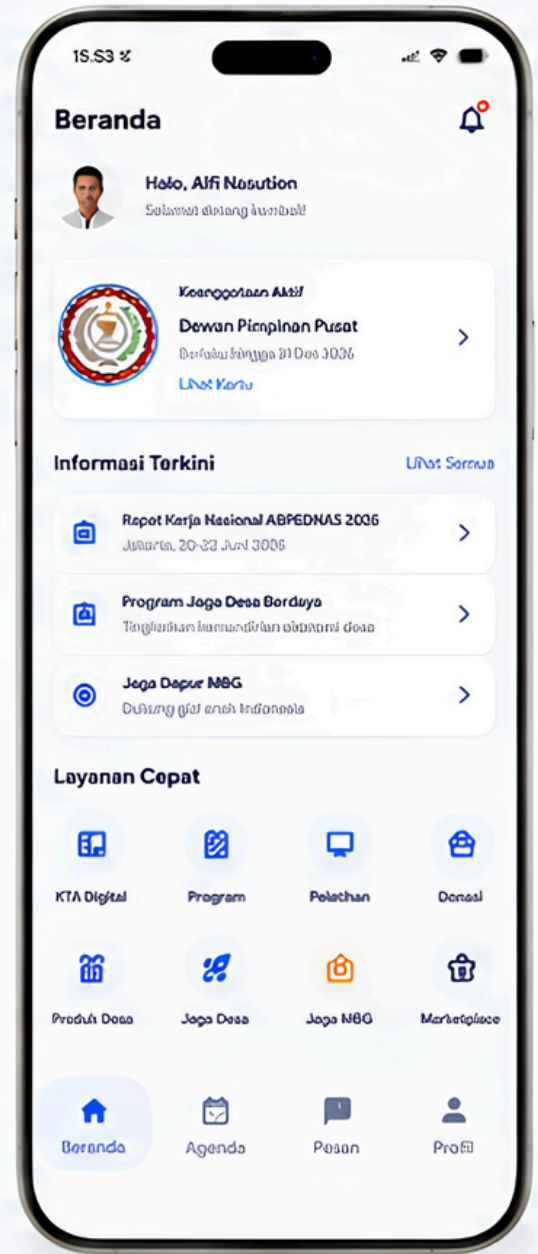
15.53

Beranda

Halo, Alfi Nasution
Selamat datang kembali!

Keanggotaan Aktif
Dewan Pimpinan Pusat
Berlaku hingga 31 Des 2026
Lihat Kartu

Informasi Terkini
Lihat Semua

Rapat Kerja Nasional ABPEDNAS 2026
Jakarta, 20-22 Juni 2026

Program Jaga Desa Berdaya
Tingkatkan kemandirian ekonomi desa

Jaga Dapur MBG
Dukung gizi anak Indonesia

Layanan Cepat

KTA Digital
Program
Pelatihan
Donasi
Produk Desa
Jaga Desa
Jaga MBG
Marketplace

Beranda
Agenda
Pesan
Profil